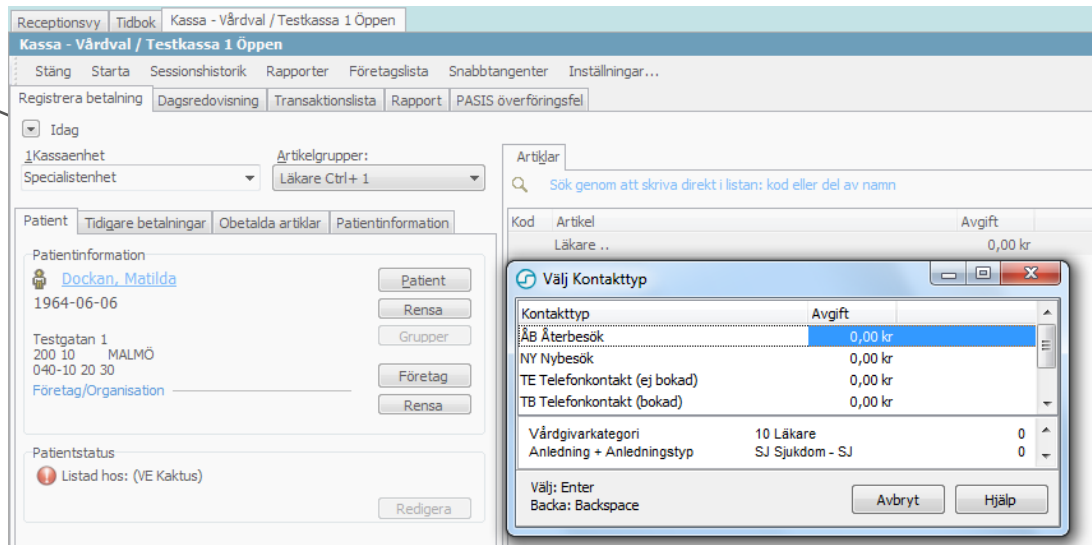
Receptionsvy | Tidbok | Kassa - Vårdval / Testkassa 1 Öppen

Kassa - Vårdval / Testkassa 1 Öppen

Stäng | Starta | Sessionshistorik | Rapporter | Företagslista | Snabbtangenter | Inställningar...

Registrera betalning | Dagsredovisning | Transaktionslista | Rapport | PASIS överföringsfel

Idag

1Kassaenhet
Specialistenhet

Artikelgrupper:
Läkare Ctrl+ 1

Patient | Tidigare betalningar | Obetalda artiklar | Patientinformation

Patientinformation
Dockan, Matilda
1964-06-06

Testgatan 1
200 10 MALMÖ
040-10 20 30
Företag/Organisation

Patient
Rensa
Grupper
Företag
Rensa

Patientstatus
Listad hos: (VE Kaktus)

Redigera

Artiklar

Sök genom att skriva direkt i listan: kod eller del av namn

| Kod | Artikel | Avgift |
|---|---|---|
| | Läkare .. | 0,00 kr |

Välj Kontakttyp

| Kontakttyp | Avgift |
|---|---|
| ÅB Återbesök | 0,00 kr |
| NY Nybesök | 0,00 kr |
| TE Telefonkontakt (ej bokad) | 0,00 kr |
| TB Telefonkontakt (bokad) | 0,00 kr |

| | | |
|---|---|---|
| Vårdgivarkategori | 10 Läkare | 0 |
| Anledning + Anledningstyp | SJ Sjukdom - SJ | 0 |

Välj: Enter
Backa: Backspace

Avbryt
Hjälp